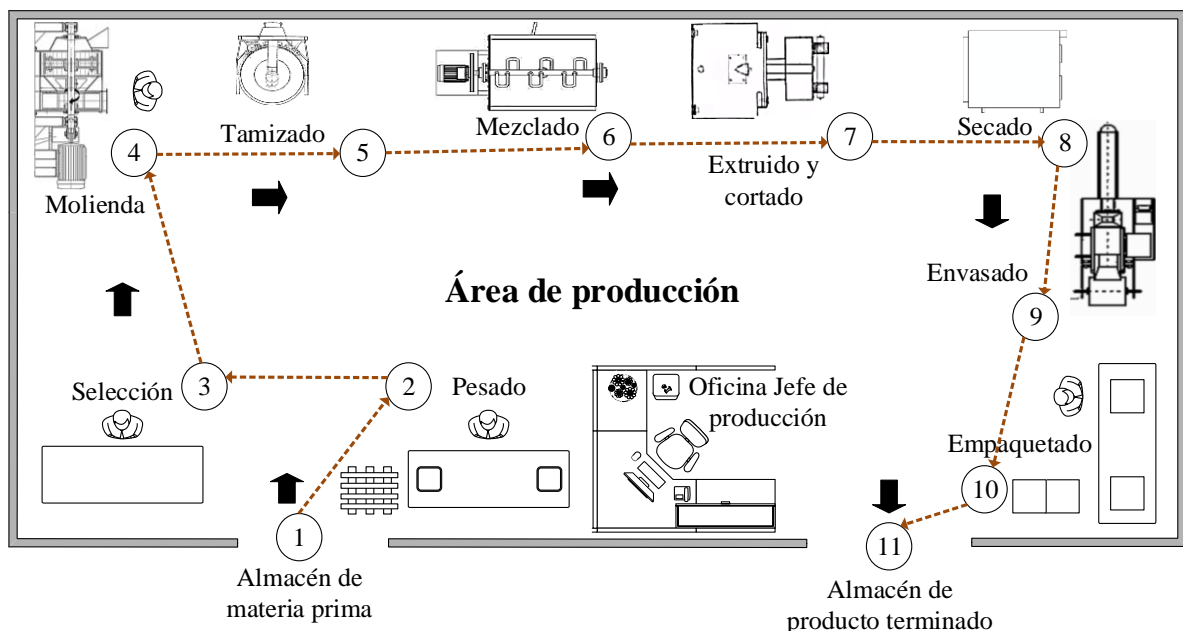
4

Tamizado

5

Mezclado

6

7

Secado

8

Extruido y cortado

Molienda

Área de producción

Envasado

9

Selección

3

2

Pesado

Oficina Jefe de producción

Empaquetado

10

1

11

Almacén de materia prima

Almacén de producto terminado